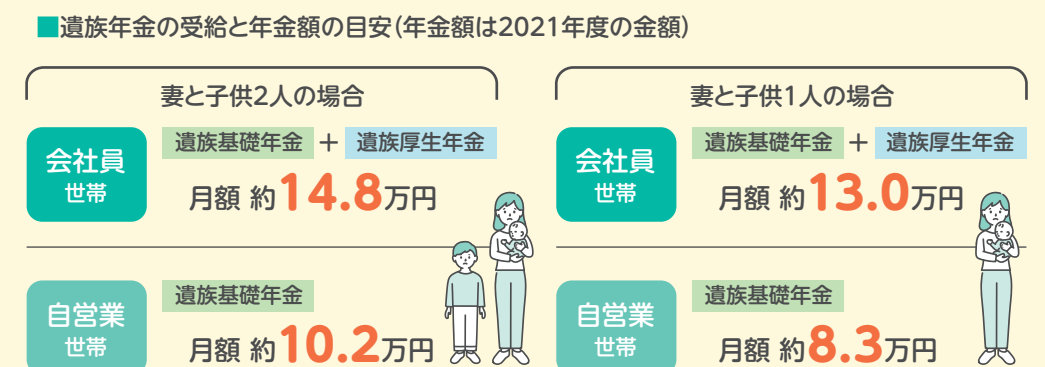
■遺族年金の受給と年金額の目安（年金額は2021年度の金額）

妻と子供2人の場合

会社員
世帯

遺族基礎年金 ＋ 遺族厚生年金

月額 約14.8万円

自営業
世帯

遺族基礎年金

月額 約10.2万円

妻と子供1人の場合

会社員
世帯

遺族基礎年金 ＋ 遺族厚生年金

月額 約13.0万円

自営業
世帯

遺族基礎年金

月額 約8.3万円